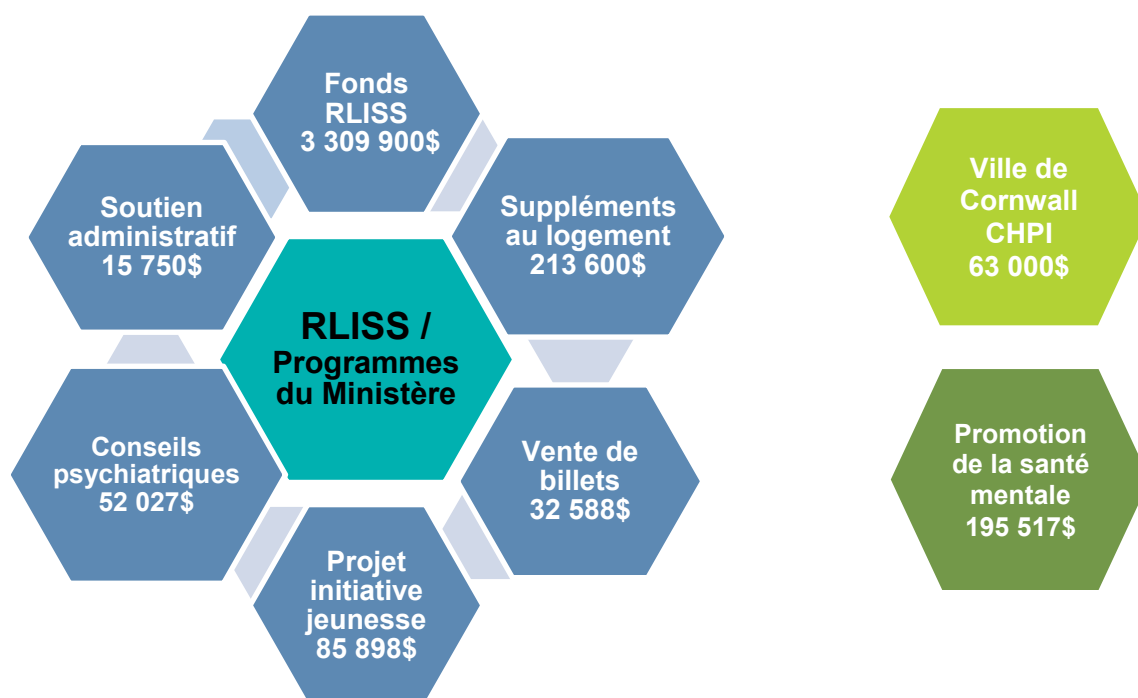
Fonds RLISS 3 309 900$

Suppléments au logement 213 600$

Vente de billets 32 588$

Projet initiative jeunesse 85 898$

Conseils psychiatriques 52 027$

Soutien administratif 15 750$

RLISS / Programmes du Ministère

Ville de Cornwall CHPI 63 000$

Promotion de la santé mentale 195 517$